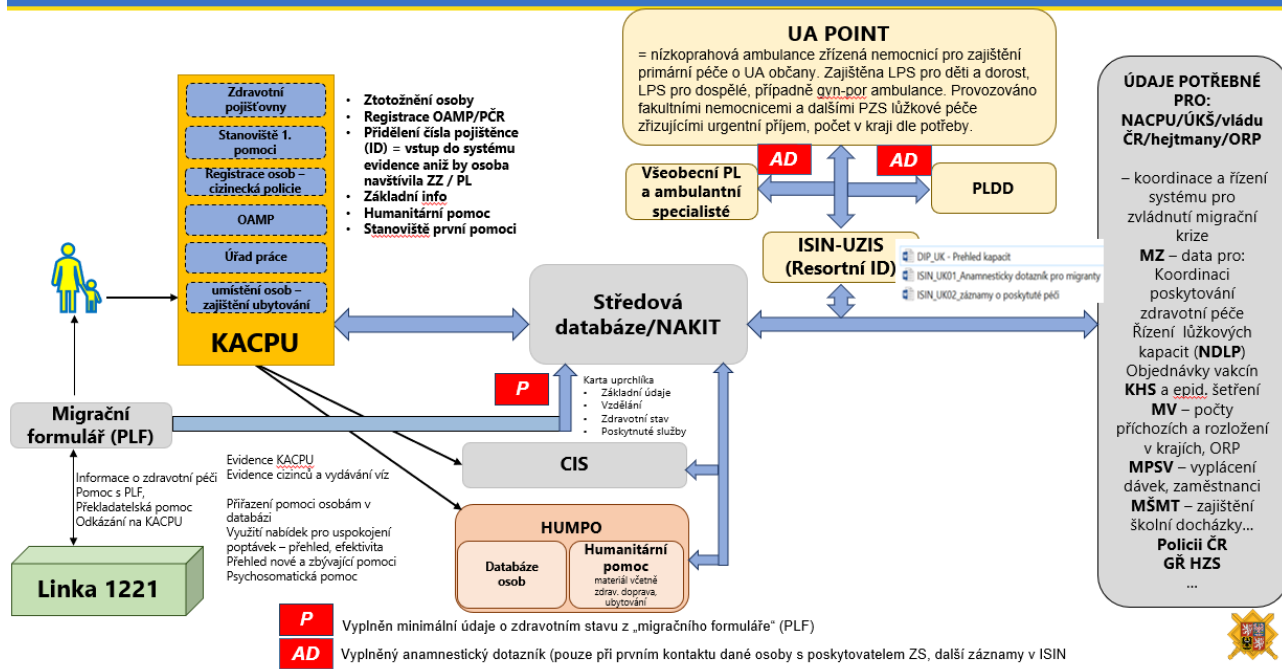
Zdravotní pojišťovny
Stanoviště 1. pomoci
Registrace osob – cizinecká policie
OAMP
Úřad práce
umístění osob – zajištění ubytování
KACPU

Ztotožnění osoby
Registrace OAMP/PČR
Přidělení čísla pojištěnce (ID) = vstup do systému evidence aniž by osoba navštívila ZZ / PL
Základní info
Humanitární pomoc
Stanoviště první pomoci

UA POINT
= nízkoprahová ambulance zřízená nemocnicí pro zajištění primární péče o UA občany. Zajištěna LPS pro děti a dorost, LPS pro dospělé, případně gyn-por ambulance. Provozováno fakultními nemocnicemi a dalšími PZS lůžkové péče zřizujícími urgentní příjem, počet v kraji dle potřeby.

AD
AD
Všeobecní PL a ambulantní specialisté
PLDD
ISIN-UZIS (Resortní ID)
DIP_UK - Prehled kapacit
ISIN_UK01_Anamnesticky dotazník pro migranty
ISIN_UK02_záznamy o poskytuté péči

ÚDAJE POTŘEBNÉ PRO: NACPU/ÚKŠ/vládu ČR/hejtmany/ORP
– koordinace a řízení systému pro zvládnutí migrační krize
MZ – data pro: Koordinaci poskytování zdravotní péče Řízení lůžkových kapacit (NDLP) Objednávky vakcín
KHS a epid. šetření
MV – počty příchozích a rozložení v krajích, ORP
MPSV – vyplácení dávek, zaměstnanci
MŠMT – zajištění školní docházky…
Policii ČR
GŘ HZS
…

Středová databáze/NAKIT

P
Karta uprchlíka
Základní údaje
Vzdělání
Zdravotní stav
Poskytnuté služby

Migrační formulář (PLF)

Evidence KACPU
Evidence cizinců a vydávání víz
CIS

Informace o zdravotní péči
Pomoc s PLF,
Překladatelská pomoc
Odkázání na KACPU

Přiřazení pomoci osobám v databázi
Využití nabídek pro uspokojení poptávek – přehled, efektivita
Přehled nové a zbývající pomoci
Psychosomatická pomoc

HUMPO
Databáze osob
Humanitární pomoc
materiál včetně zdrav. doprava, ubytování

Linka 1221

P Vyplněn minimální údaje o zdravotním stavu z „migračního formuláře“ (PLF)
AD Vyplněný anamnestický dotazník (pouze při prvním kontaktu dané osoby s poskytovatelem ZS, další záznamy v ISIN